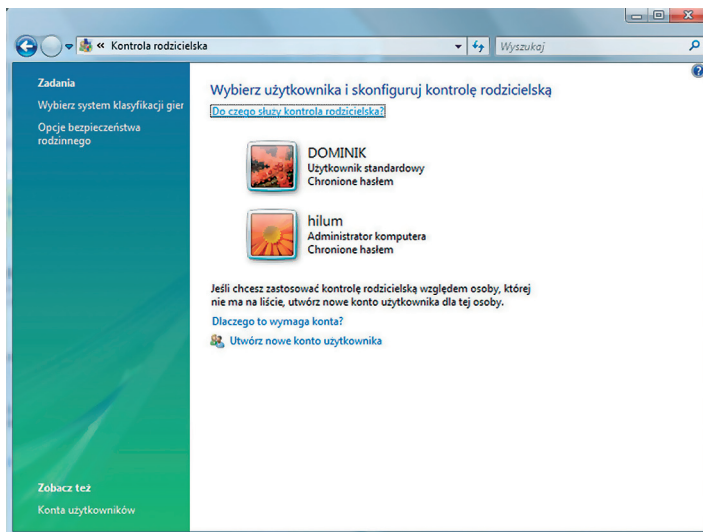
« Kontrola rodzicielska

Wyszukaj

Zadania

Wybierz system klasyfikacji gier

Opcje bezpieczeństwa rodzinnego

Wybierz użytkownika i skonfiguruj kontrolę rodzicielską

Do czego służy kontrola rodzicielska?

DOMINIK
Użytkownik standardowy
Chronione hasłem

hilum
Administrator komputera
Chronione hasłem

Jeśli chcesz zastosować kontrolę rodzicielską względem osoby, której nie ma na liście, utwórz nowe konto użytkownika dla tej osoby.

Dlaczego to wymaga konta?

Utwórz nowe konto użytkownika

Zobacz też

Konta użytkowników